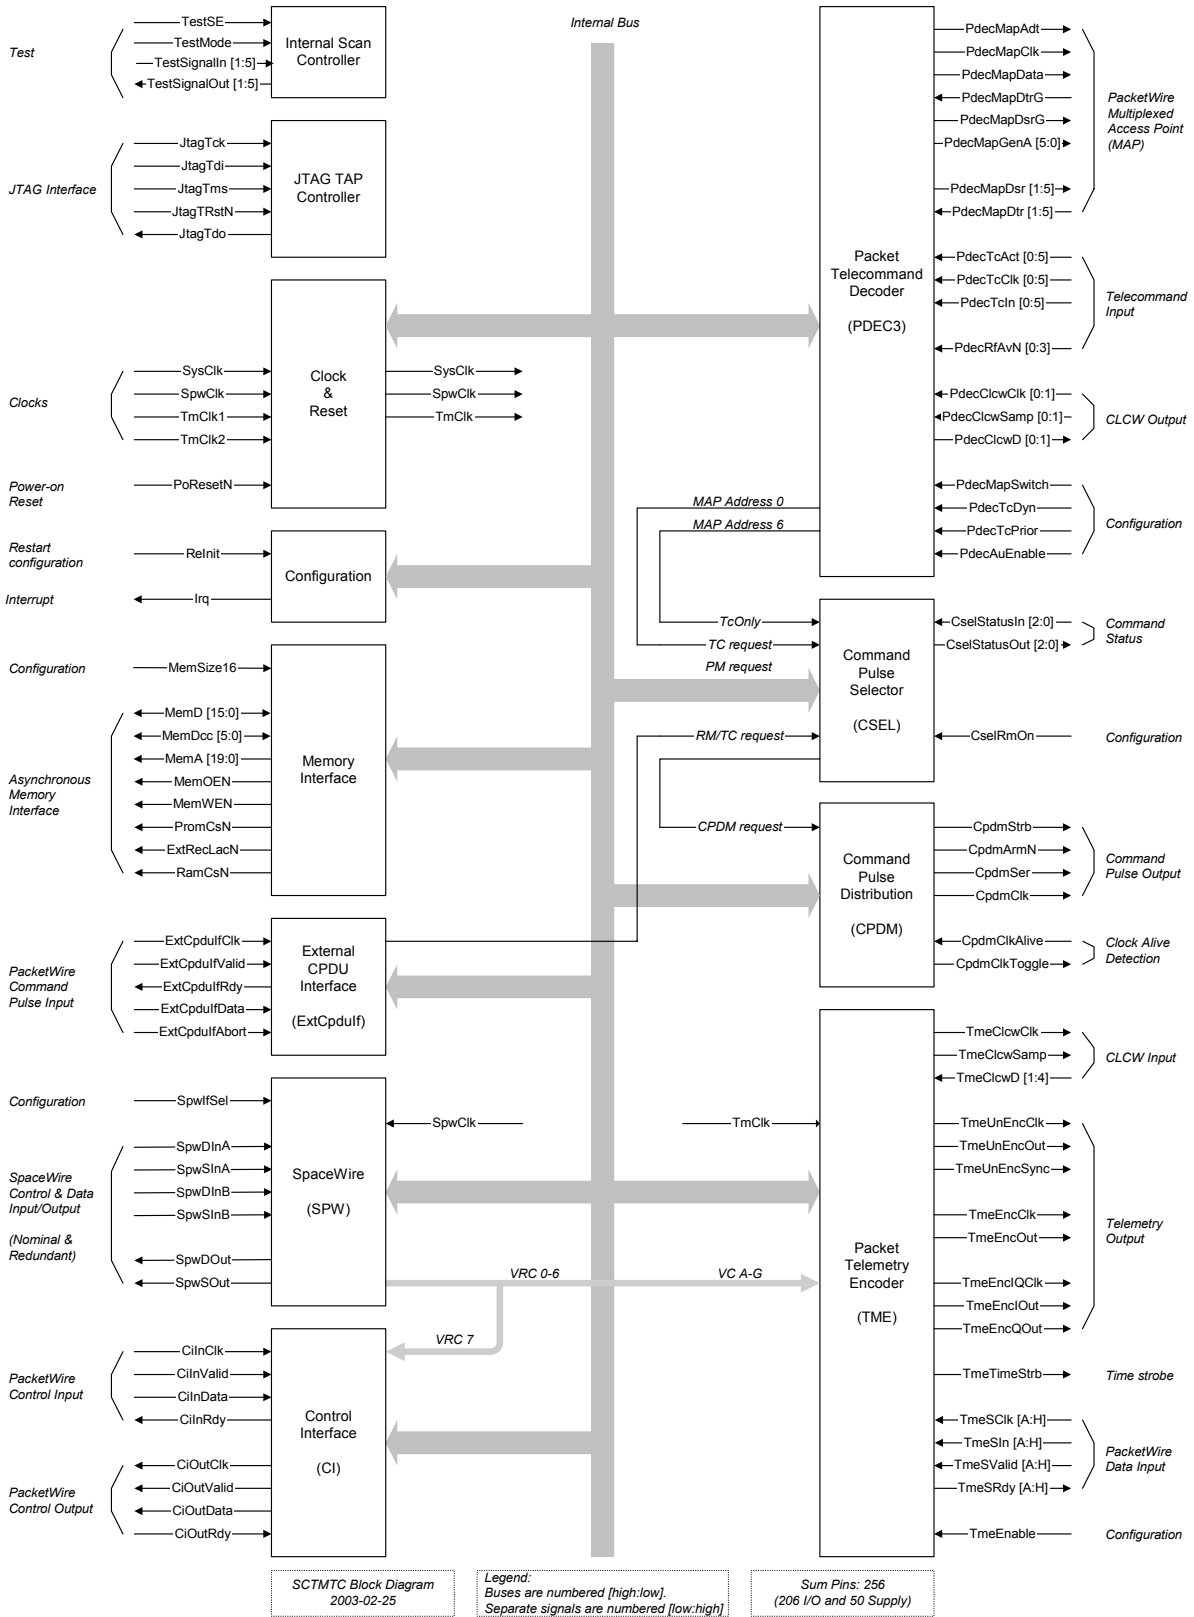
Internal Bus

Test
TestSE
TestMode
TestSignalIn [1:5]
TestSignalOut [1:5]
Internal Scan Controller

JTAG Interface
JtagTck
JtagTdi
JtagTms
JtagTRstN
JtagTdo
JTAG TAP Controller

Clocks
SysClk
SpwClk
TmClk1
TmClk2
Clock & Reset
SysClk
SpwClk
TmClk

Power-on Reset
PoResetN

Restart configuration
ReInit
Configuration
Interrupt
Irq

Configuration
MemSize16

Asynchronous Memory Interface
MemD [15:0]
MemDcc [5:0]
MemA [19:0]
MemOEN
MemWEN
PromCsN
ExtRecLacN
RamCsN
Memory Interface

PacketWire Command Pulse Input
ExtCpduIfClk
ExtCpduIfValid
ExtCpduIfRdy
ExtCpduIfData
ExtCpduIfAbort
External CPDU Interface
(ExtCpduIf)

Configuration
SpwIfSel

SpaceWire Control & Data Input/Output
(Nominal & Redundant)
SpwDInA
SpwSInA
SpwDInB
SpwSInB
SpwDOut
SpwSOut
SpaceWire
(SPW)
SpwClk
TmClk
VRC 0-6
VC A-G
VRC 7

PacketWire Control Input
CiInClk
CiInValid
CiInData
CiInRdy

PacketWire Control Output
CiOutClk
CiOutValid
CiOutData
CiOutRdy
Control Interface
(CI)

Packet Telecommand Decoder
(PDEC3)
PdecMapAdt
PdecMapClk
PdecMapData
PdecMapDtrG
PdecMapDsrG
PdecMapGenA [5:0]
PdecMapDsr [1:5]
PdecMapDtr [1:5]
PacketWire Multiplexed Access Point (MAP)

PdecTcAct [0:5]
PdecTcClk [0:5]
PdecTcIn [0:5]
PdecRfAvN [0:3]
Telecommand Input

PdecClcwClk [0:1]
PdecClcwSamp [0:1]
PdecClcwD [0:1]
CLCW Output

PdecMapSwitch
PdecTcDyn
PdecTcPrior
PdecAuEnable
Configuration

MAP Address 0
MAP Address 6
TcOnly
TC request
PM request
RM/TC request
CPDM request

Command Pulse Selector
(CSEL)
CselStatusIn [2:0]
CselStatusOut [2:0]
Command Status
CselRmOn
Configuration

Command Pulse Distribution
(CPDM)
CpdmStrb
CpdmArmN
CpdmSer
CpdmClk
Command Pulse Output
CpdmClkAlive
CpdmClkToggle
Clock Alive Detection

Packet Telemetry Encoder
(TME)
TmeClcwClk
TmeClcwSamp
TmeClcwD [1:4]
CLCW Input
TmeUnEncClk
TmeUnEncOut
TmeUnEncSync
TmeEncClk
TmeEncOut
TmeEncIQClk
TmeEncIOut
TmeEncQOut
Telemetry Output
TmeTimeStrb
Time strobe
TmeSClk [A:H]
TmeSIn [A:H]
TmeSValid [A:H]
TmeSRdy [A:H]
PacketWire Data Input
TmeEnable
Configuration

SCTMTC Block Diagram
2003-02-25

Legend:
Buses are numbered [high:low].
Separate signals are numbered [low:high]

Sum Pins: 256
(206 I/O and 50 Supply)